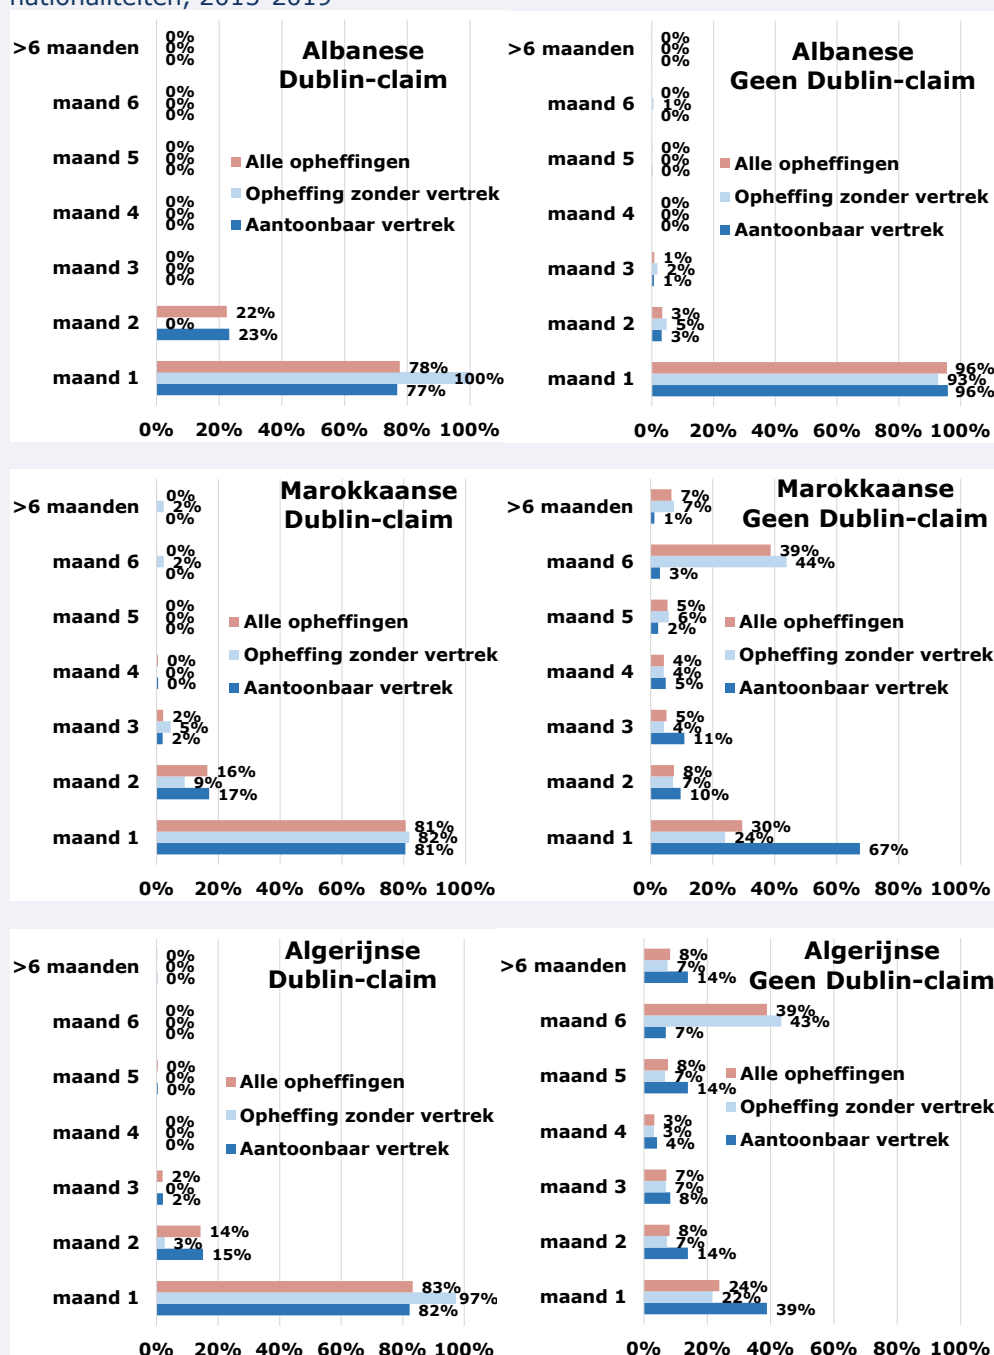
nationaliteiten, 2015-2019

Albanese Dublin-claim

Alle opheffingen
Opheffing zonder vertrek
Aantoonbaar vertrek

| | Alle opheffingen | Opheffing zonder vertrek | Aantoonbaar vertrek |
|---|---|---|---|
| >6 maanden | 0% | 0% | 0% |
| maand 6 | 0% | 0% | 0% |
| maand 5 | 0% | 0% | 0% |
| maand 4 | 0% | 0% | 0% |
| maand 3 | 0% | 0% | 0% |
| maand 2 | 22% | 0% | 23% |
| maand 1 | 78% | 100% | 77% |

0% 20% 40% 60% 80% 100%

Albanese Geen Dublin-claim

Alle opheffingen
Opheffing zonder vertrek
Aantoonbaar vertrek

| | Alle opheffingen | Opheffing zonder vertrek | Aantoonbaar vertrek |
|---|---|---|---|
| >6 maanden | 0% | 0% | 0% |
| maand 6 | 0% | 1% | 0% |
| maand 5 | 0% | 0% | 0% |
| maand 4 | 0% | 0% | 0% |
| maand 3 | 1% | 2% | 1% |
| maand 2 | 3% | 5% | 3% |
| maand 1 | 96% | 93% | 96% |

0% 20% 40% 60% 80% 100%

Marokkaanse Dublin-claim

Alle opheffingen
Opheffing zonder vertrek
Aantoonbaar vertrek

| | Alle opheffingen | Opheffing zonder vertrek | Aantoonbaar vertrek |
|---|---|---|---|
| >6 maanden | 0% | 2% | 0% |
| maand 6 | 0% | 2% | 0% |
| maand 5 | 0% | 0% | 0% |
| maand 4 | 0% | 0% | 0% |
| maand 3 | 2% | 5% | 2% |
| maand 2 | 16% | 9% | 17% |
| maand 1 | 81% | 82% | 81% |

0% 20% 40% 60% 80% 100%

Marokkaanse Geen Dublin-claim

Alle opheffingen
Opheffing zonder vertrek
Aantoonbaar vertrek

| | Alle opheffingen | Opheffing zonder vertrek | Aantoonbaar vertrek |
|---|---|---|---|
| >6 maanden | 7% | 7% | 1% |
| maand 6 | 39% | 44% | 3% |
| maand 5 | 5% | 6% | 2% |
| maand 4 | 4% | 4% | 5% |
| maand 3 | 5% | 4% | 11% |
| maand 2 | 8% | 7% | 10% |
| maand 1 | 30% | 24% | 67% |

0% 20% 40% 60% 80% 100%

Algerijnse Dublin-claim

Alle opheffingen
Opheffing zonder vertrek
Aantoonbaar vertrek

| | Alle opheffingen | Opheffing zonder vertrek | Aantoonbaar vertrek |
|---|---|---|---|
| >6 maanden | 0% | 0% | 0% |
| maand 6 | 0% | 0% | 0% |
| maand 5 | 0% | 0% | 0% |
| maand 4 | 0% | 0% | 0% |
| maand 3 | 2% | 0% | 2% |
| maand 2 | 14% | 3% | 15% |
| maand 1 | 83% | 97% | 82% |

0% 20% 40% 60% 80% 100%

Algerijnse Geen Dublin-claim

Alle opheffingen
Opheffing zonder vertrek
Aantoonbaar vertrek

| | Alle opheffingen | Opheffing zonder vertrek | Aantoonbaar vertrek |
|---|---|---|---|
| >6 maanden | 8% | 7% | 14% |
| maand 6 | 39% | 43% | 7% |
| maand 5 | 8% | 7% | 14% |
| maand 4 | 3% | 3% | 4% |
| maand 3 | 7% | 7% | 8% |
| maand 2 | 8% | 7% | 14% |
| maand 1 | 24% | 22% | 39% |

0% 20% 40% 60% 80% 100%